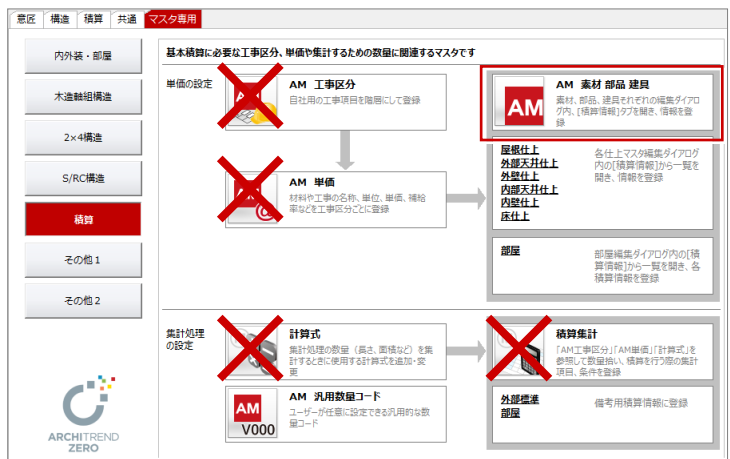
意匠 構造 積算 共通 マスタ専用

内外装・部屋

木造軸組構造

2×4構造

S/RC構造

積算

その他1

その他2

ARCHITREND ZERO

基本積算に必要な工事区分、単価や集計するための数量に関連するマスタです

単価の設定

AM 工事区分
自社用の工事項目を階層にして登録

AM 単価
材料や工事の名称、単位、単価、補給率などを工事区分ごとに登録

AM AM 素材 部品 建具
素材、部品、建具それぞれの編集ダイアログ内、[積算情報]タブを開き、情報を登録

屋根仕上
外部天井仕上
外壁仕上
内部天井仕上
内壁仕上
床仕上

各仕上マスタ編集ダイアログ内の[積算情報]から一覧を開き、情報を登録

部屋
部屋編集ダイアログ内の[積算情報]から一覧を開き、各積算情報を登録

集計処理の設定

計算式
集計処理の数量（長さ、面積など）を集計するときに使用する計算式を追加・変更

AM V000 AM 汎用数量コード
ユーザーが任意に設定できる汎用的な数量コード

積算集計
「AM工事区分」「AM単価」「計算式」を参照して数量拾い、積算を行う際の集計項目、条件を登録

外部標準
部屋
備考用積算情報に登録